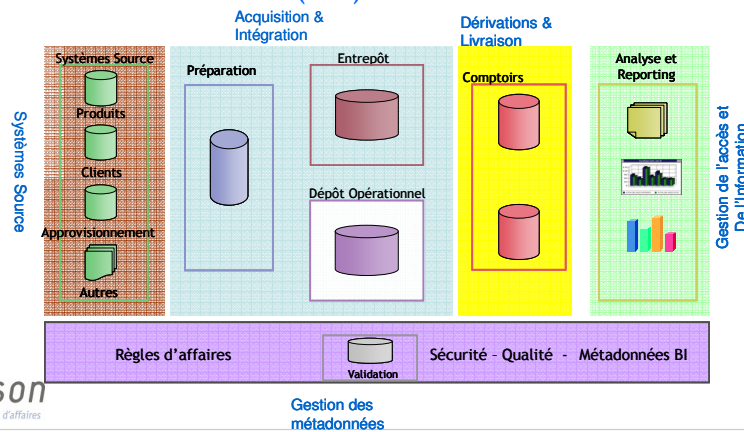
Acquisition & Intégration

Dérivations & Livraison

Systèmes Source

Systèmes Source

Produits

Clients

Approvisionnement

Autres

Préparation

Entrepôt

Dépôt Opérationnel

Comptoirs

Analyse et Reporting

Gestion de l'accès et De l'Information

Règles d'affaires

Validation

Sécurité – Qualité – Métadonnées BI

son

d'affaires

Gestion des métadonnées